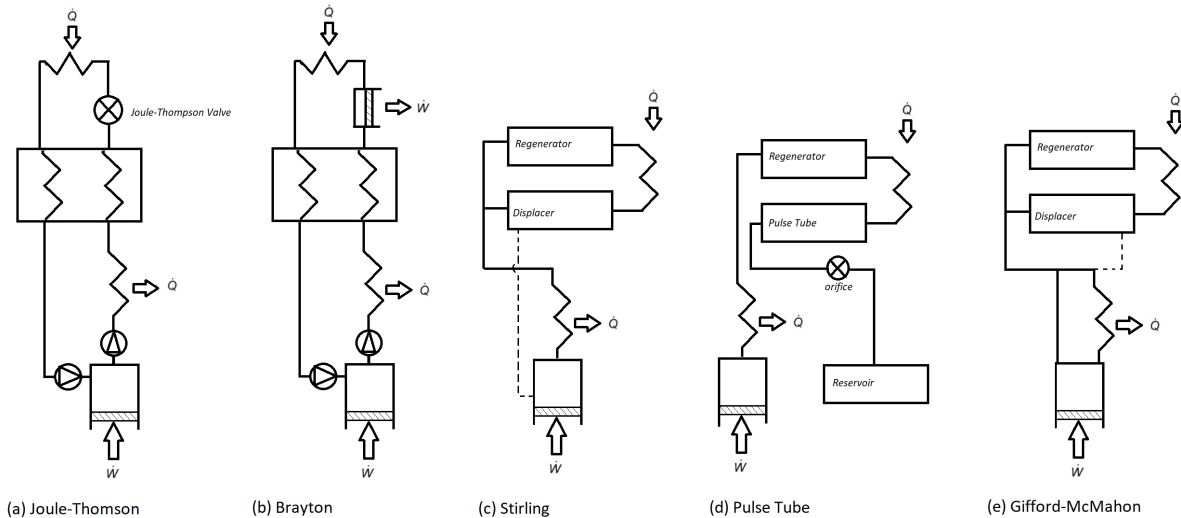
$\dot{Q}$
Joule-Thompson Valve
$\dot{Q}$
$\dot{W}$
(a) Joule-Thomson

$\dot{Q}$
$\dot{W}$
$\dot{Q}$
$\dot{W}$
(b) Brayton

$\dot{Q}$
Regenerator
Displacer
$\dot{Q}$
$\dot{W}$
(c) Stirling

$\dot{Q}$
Regenerator
Pulse Tube
orifice
$\dot{Q}$
Reservoir
$\dot{W}$
(d) Pulse Tube

$\dot{Q}$
Regenerator
Displacer
$\dot{Q}$
$\dot{W}$
(e) Gifford-McMahon